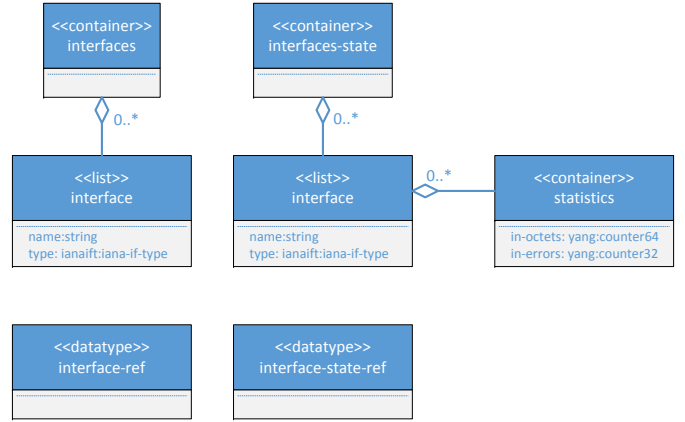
<<container>>
interfaces

<<container>>
interfaces-state

0..*

0..*

<<list>>
interface

name:string
type: ianaift:iana-if-type

<<list>>
interface

name:string
type: ianaift:iana-if-type

0..*

<<container>>
statistics

in-octets: yang:counter64
in-errors: yang:counter32

<<datatype>>
interface-ref

<<datatype>>
interface-state-ref